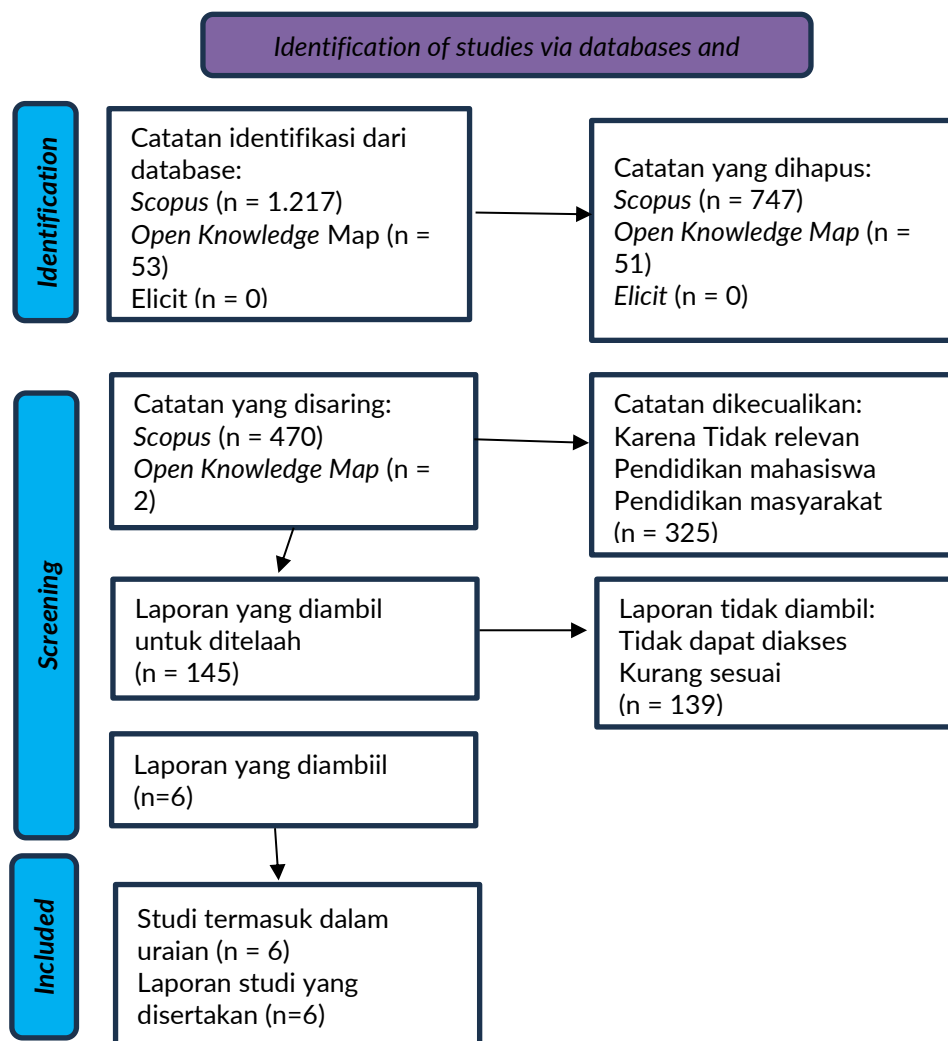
Identification of studies via databases and

Identification

Catatan identifikasi dari database:
Scopus (n = 1.217)
Open Knowledge Map (n = 53)
Elicit (n = 0)

Catatan yang dihapus:
Scopus (n = 747)
Open Knowledge Map (n = 51)
Elicit (n = 0)

Screening

Catatan yang disaring:
Scopus (n = 470)
Open Knowledge Map (n = 2)

Catatan dikecualikan:
Karena Tidak relevan
Pendidikan mahasiswa
Pendidikan masyarakat
(n = 325)

Laporan yang diambil untuk ditelaah
(n = 145)

Laporan tidak diambil:
Tidak dapat diakses
Kurang sesuai
(n = 139)

Laporan yang diambiil
(n=6)

Included

Studi termasuk dalam uraian (n = 6)
Laporan studi yang disertakan (n=6)